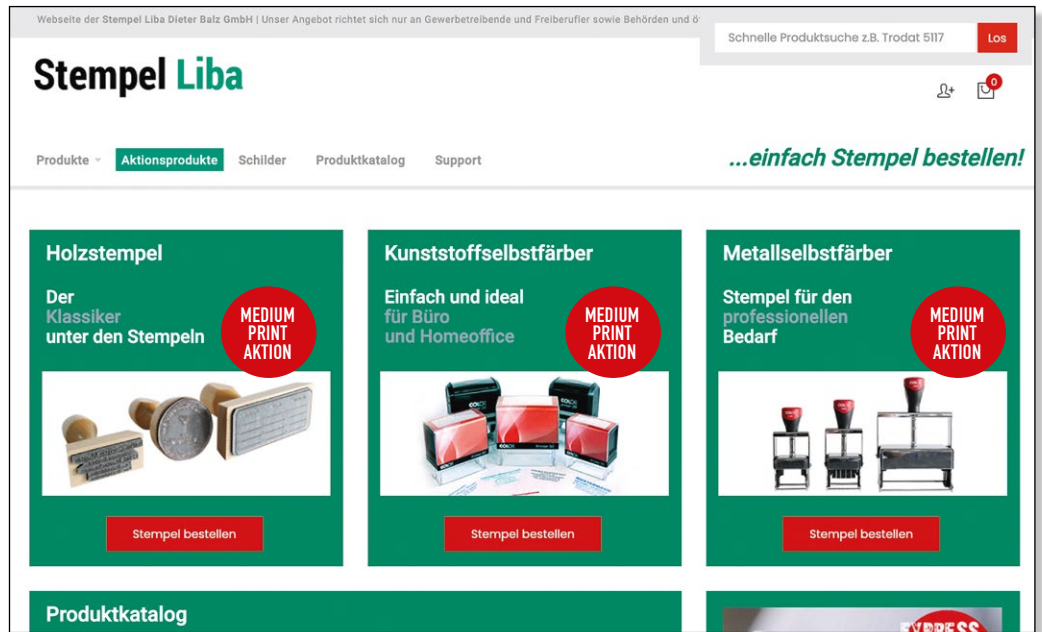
Webseite der Stempel Liba Dieter Balz GmbH | Unser Angebot richtet sich nur an Gewerbetreibende und Freiberufler sowie Behörden und ö

Schnelle Produktsuche z.B. Trodat 5117

Los

Stempel Liba

0

Produkte

Aktionsprodukte

Schilder

Produktkatalog

Support

...einfach Stempel bestellen!

Holzstempel

Der Klassiker unter den Stempeln

MEDIUM PRINT AKTION

Stempel bestellen

Kunststoffselbstfärber

Einfach und ideal für Büro und Homeoffice

MEDIUM PRINT AKTION

Stempel bestellen

Metallselbstfärber

Stempel für den professionellen Bedarf

MEDIUM PRINT AKTION

Stempel bestellen

Produktkatalog

EXPRESS